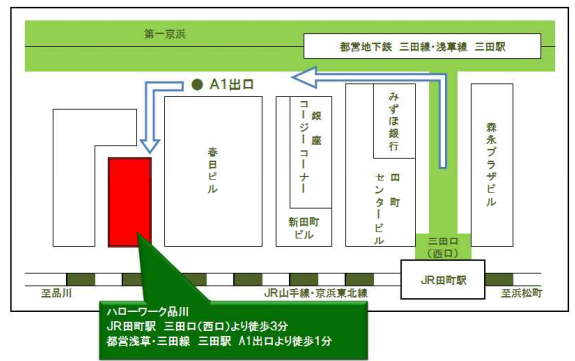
第一京浜

都営地下鉄 三田線・浅草線 三田駅

A1出口

春日ビル

銀座コージーコーナー

新田町ビル

みずほ銀行

田町センタービル

森永プラザビル

三田口（西口）

JR田町駅

至品川

JR山手線・京浜東北線

至浜松町

ハローワーク品川
JR田町駅 三田口（西口）より徒歩3分
都営浅草・三田線 三田駅 A1出口より徒歩1分